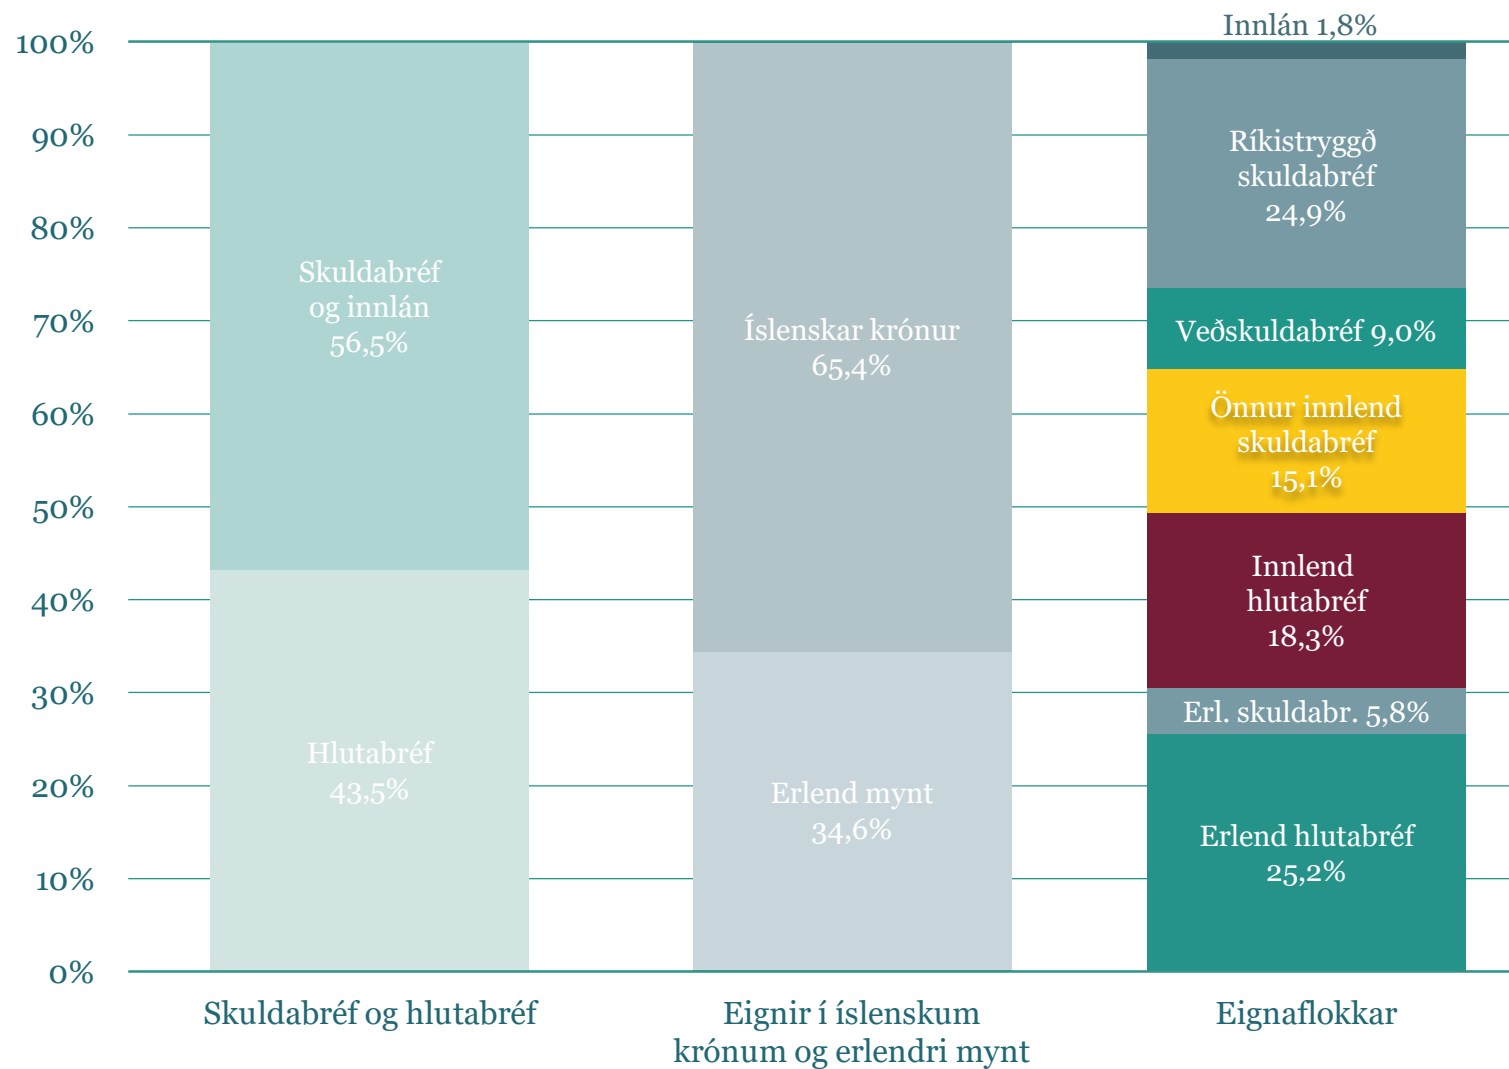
100%
90%
80%
70%
60%
50%
40%
30%
20%
10%
0%

Skuldabréf og innlán 56,5%

Hlutabréf 43,5%

Íslenskar krónur 65,4%

Erlend mynt 34,6%

Innlán 1,8%

Ríkistryggð skuldabréf 24,9%

Veðskuldabréf 9,0%

Önnur innlend skuldabréf 15,1%

Innlend hlutabréf 18,3%

Erl. skuldabr. 5,8%

Erlend hlutabréf 25,2%

Skuldabréf og hlutabréf

Eignir í íslenskum krónum og erlendri mynt

Eignaflokkar